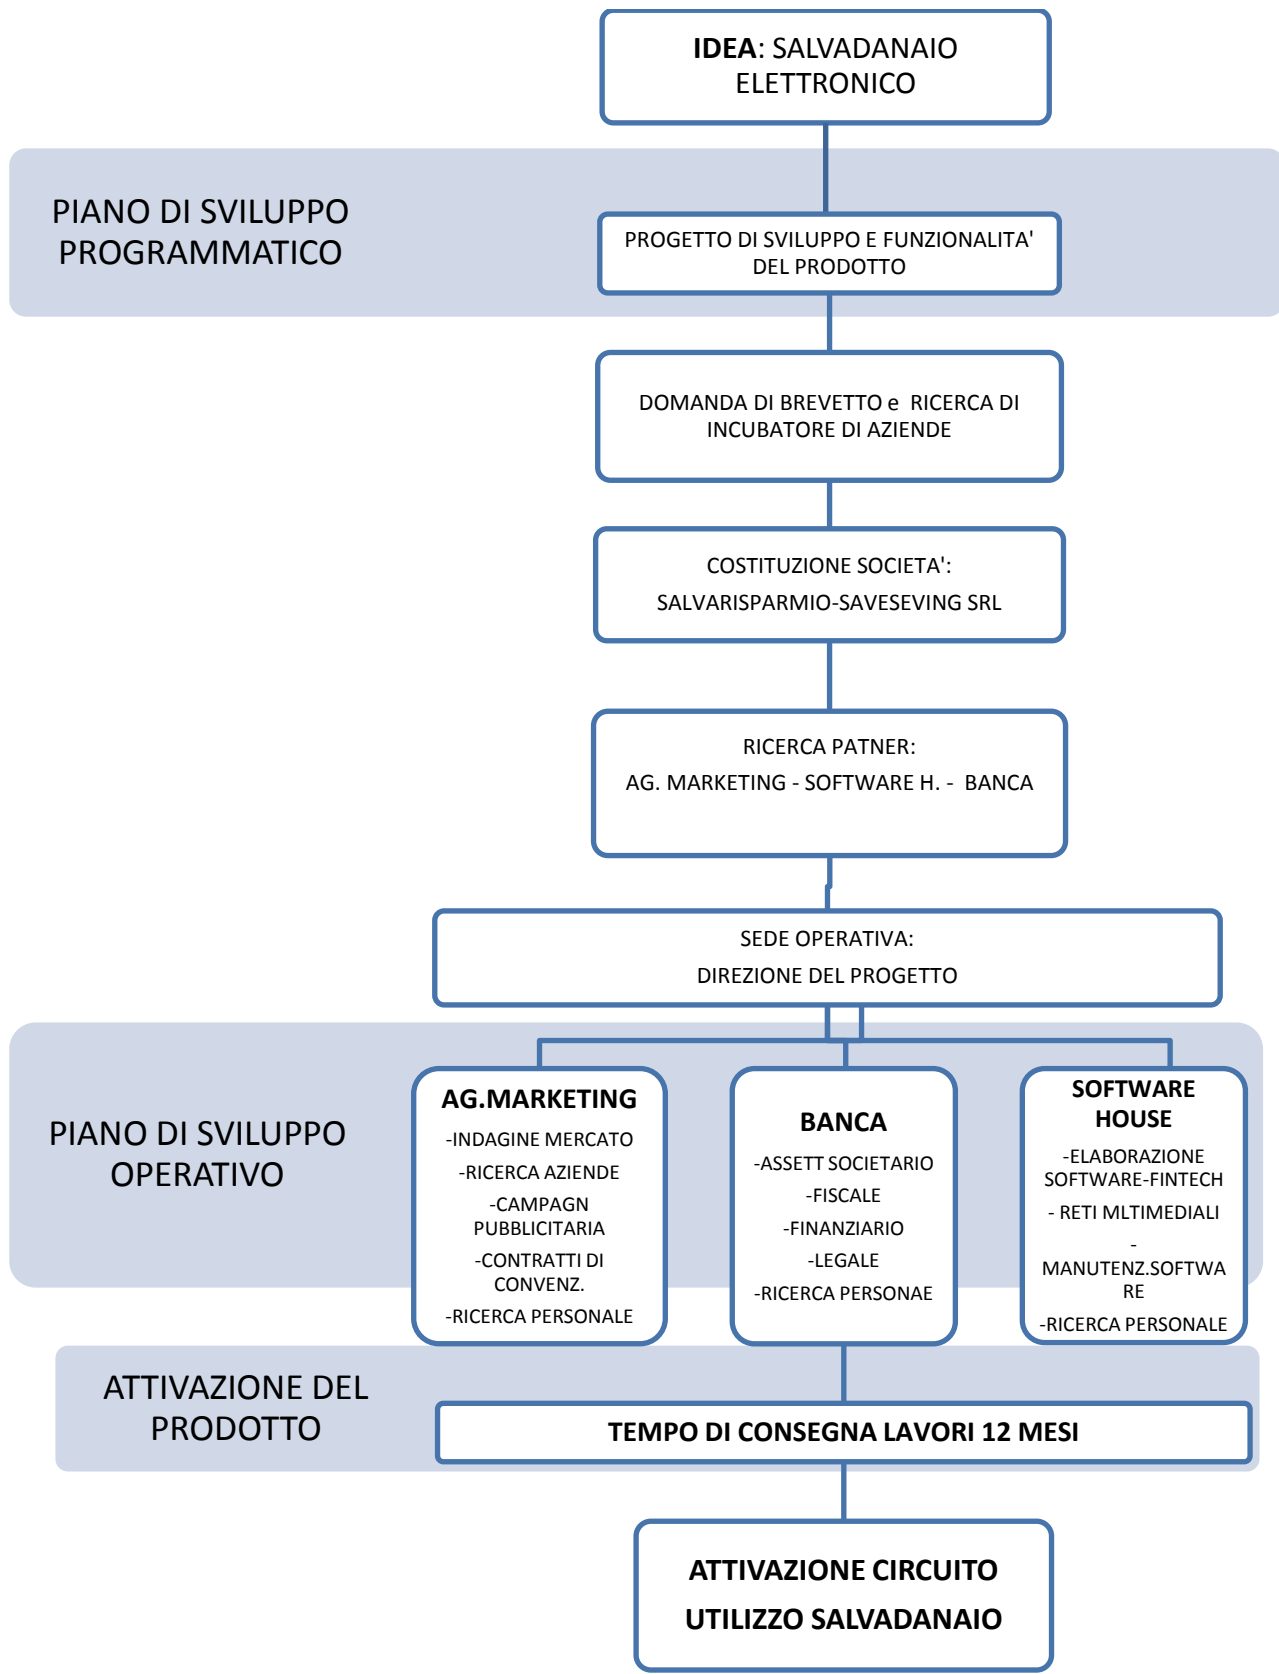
**IDEA**: SALVADANAIO ELETTRONICO

PIANO DI SVILUPPO PROGRAMMATICO

PROGETTO DI SVILUPPO E FUNZIONALITA' DEL PRODOTTO

DOMANDA DI BREVETTO e RICERCA DI INCUBATORE DI AZIENDE

COSTITUZIONE SOCIETA':

SALVARISPARMIO-SAVESEVING SRL

RICERCA PATNER:

AG. MARKETING - SOFTWARE H. - BANCA

SEDE OPERATIVA:

DIREZIONE DEL PROGETTO

PIANO DI SVILUPPO OPERATIVO

**AG.MARKETING**

-INDAGINE MERCATO

-RICERCA AZIENDE

-CAMPAGN PUBBLICITARIA

-CONTRATTI DI CONVENZ.

-RICERCA PERSONALE

**BANCA**

-ASSETT SOCIETARIO

-FISCALE

-FINANZIARIO

-LEGALE

-RICERCA PERSONAE

**SOFTWARE HOUSE**

-ELABORAZIONE SOFTWARE-FINTECH

- RETI MLTIMEDIALI

-MANUTENZ.SOFTWARE

-RICERCA PERSONALE

ATTIVAZIONE DEL PRODOTTO

**TEMPO DI CONSEGNA LAVORI 12 MESI**

**ATTIVAZIONE CIRCUITO UTILIZZO SALVADANAIO**